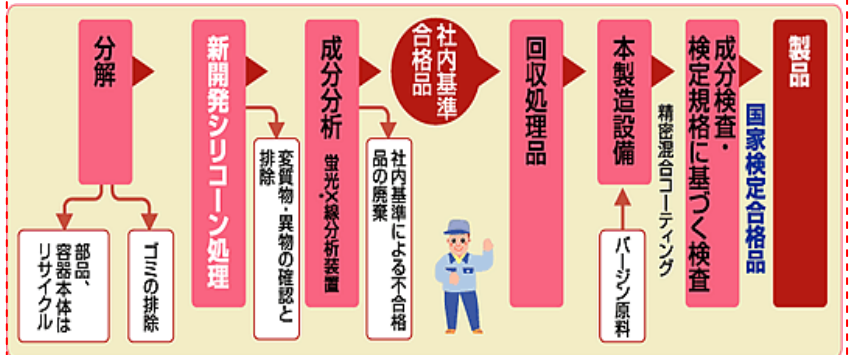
分解

部品、容器本体はリサイクル

ゴミの排除

新開発シリコーン処理

変質物・異物の確認と排除

成分分析

蛍光X線分析装置

社内基準による不合格品の廃棄

社内基準合格品

回収処理品

本製造設備

精密混合コーティング

バージン原料

成分検査・検定規格に基づく検査

国家検定合格品

製品